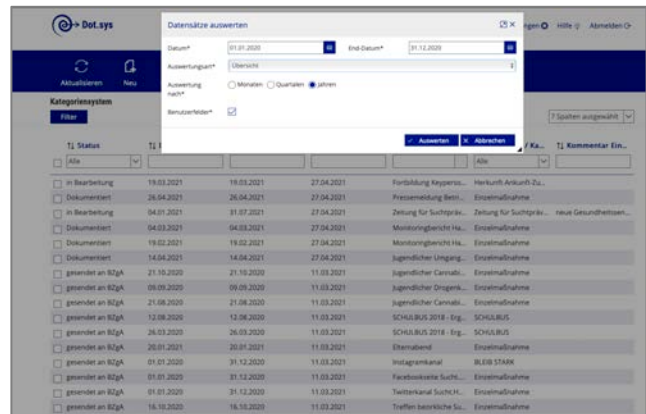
Dot.sys

Datensätze auswerten

Datum* 01.01.2020 End-Datum* 31.12.2020

Auswertungsart* Übersicht

Auswertung nach* Monaten Quartalen Jahren

Benutzerfelder*

✓ Auswerten ✕ Abbrechen

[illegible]ngen Hilfe Abmelden

Aktualisieren Neu

Kategoriensystem

Filter

7 Spalten ausgewählt

Status | | | | | Ka... | Kommentar Ein...

Alle | | | | | Alle |

| | | | | | |
|---|---|---|---|---|---|---|
| in Bearbeitung | 19.03.2021 | 19.03.2021 | 27.04.2021 | Fortbildung Keyperso... | Herkunft Ankunft-Zu... | |
| Dokumentiert | 26.04.2021 | 26.04.2021 | 27.04.2021 | Pressemeldung Betri... | Einzelmaßnahme | |
| in Bearbeitung | 04.01.2021 | 31.07.2021 | 27.04.2021 | Zeitung für Suchtpräv... | Zeitung für Suchtpräv... | neue Gesundheitsan... |
| Dokumentiert | 04.03.2021 | 04.03.2021 | 27.04.2021 | Monitoringbericht Ha... | Einzelmaßnahme | |
| Dokumentiert | 19.02.2021 | 19.02.2021 | 27.04.2021 | Monitoringbericht Ha... | Einzelmaßnahme | |
| Dokumentiert | 14.04.2021 | 14.04.2021 | 27.04.2021 | Jugendlicher Umgang... | Einzelmaßnahme | |
| gesendet an BZgA | 21.10.2020 | 21.10.2020 | 11.03.2021 | Jugendlicher Cannabi... | Einzelmaßnahme | |
| gesendet an BZgA | 09.09.2020 | 09.09.2020 | 11.03.2021 | Jugendlicher Drogenk... | Einzelmaßnahme | |
| gesendet an BZgA | 21.08.2020 | 21.08.2020 | 11.03.2021 | Jugendlicher Cannabi... | Einzelmaßnahme | |
| gesendet an BZgA | 12.08.2020 | 12.08.2020 | 11.03.2021 | SCHULBUS 2018 - Erg... | SCHULBUS | |
| gesendet an BZgA | 26.03.2020 | 26.03.2020 | 11.03.2021 | SCHULBUS 2018 - Erg... | SCHULBUS | |
| gesendet an BZgA | 20.01.2021 | 20.01.2021 | 11.03.2021 | Elternabend | Einzelmaßnahme | |
| gesendet an BZgA | 01.01.2020 | 31.12.2020 | 11.03.2021 | Instagramkanal | BLEIB STARK | |
| gesendet an BZgA | 01.01.2020 | 31.12.2020 | 11.03.2021 | Facebookseite Sucht... | Einzelmaßnahme | |
| gesendet an BZgA | 01.01.2020 | 31.12.2020 | 11.03.2021 | Twitterkanal SuchtH... | Einzelmaßnahme | |
| gesendet an BZgA | 16.10.2020 | 16.10.2020 | 11.03.2021 | Treffen bezirkliche Su... | Einzelmaßnahme | |